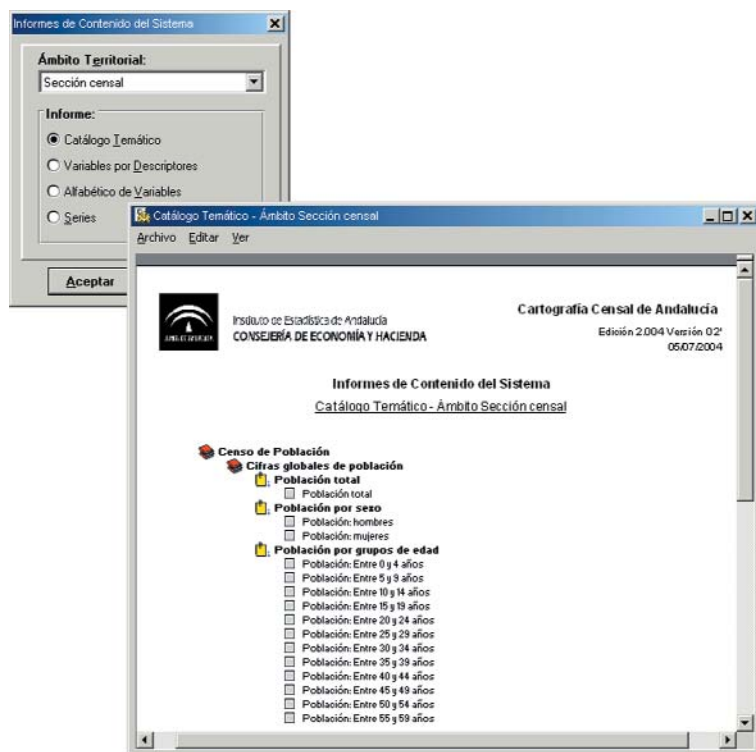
Informes de Contenido del Sistema

Ámbito Territorial:

Sección censal

Informe:

Catálogo Temático

Variables por Descriptores

Alfabético de Variables

Series

Aceptar

Catálogo Temático - Ámbito Sección censal

Archivo Editar Ver

Instituto de Estadística de Andalucía
CONSEJERÍA DE ECONOMÍA Y HACIENDA

Cartografía Censal de Andalucía

Edición 2.004 Versión 02'
05/07/2004

Informes de Contenido del Sistema

Catálogo Temático - Ámbito Sección censal

Censo de Población
Cifras globales de población
Población total
Población total
Población por sexo
Población: hombres
Población: mujeres
Población por grupos de edad
Población: Entre 0 y 4 años
Población: Entre 5 y 9 años
Población: Entre 10 y 14 años
Población: Entre 15 y 19 años
Población: Entre 20 y 24 años
Población: Entre 25 y 29 años
Población: Entre 30 y 34 años
Población: Entre 35 y 39 años
Población: Entre 40 y 44 años
Población: Entre 45 y 49 años
Población: Entre 50 y 54 años
Población: Entre 55 y 59 años